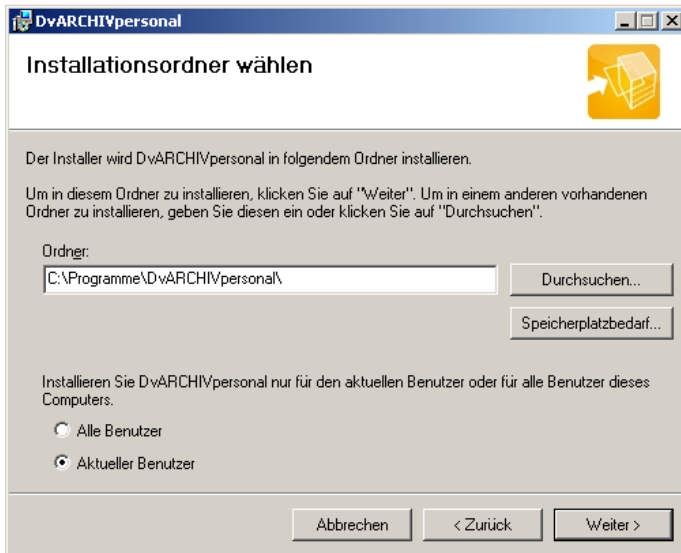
DvARCHIVpersonal

Installationsordner wählen

Der Installer wird DvARCHIVpersonal in folgendem Ordner installieren.

Um in diesem Ordner zu installieren, klicken Sie auf "Weiter". Um in einem anderen vorhandenen Ordner zu installieren, geben Sie diesen ein oder klicken Sie auf "Durchsuchen".

Ordner:

C:\Programme\DvARCHIVpersonal\

Durchsuchen...

Speicherplatzbedarf...

Installieren Sie DvARCHIVpersonal nur für den aktuellen Benutzer oder für alle Benutzer dieses Computers.

Alle Benutzer

Aktueller Benutzer

Abbrechen

< Zurück

Weiter >